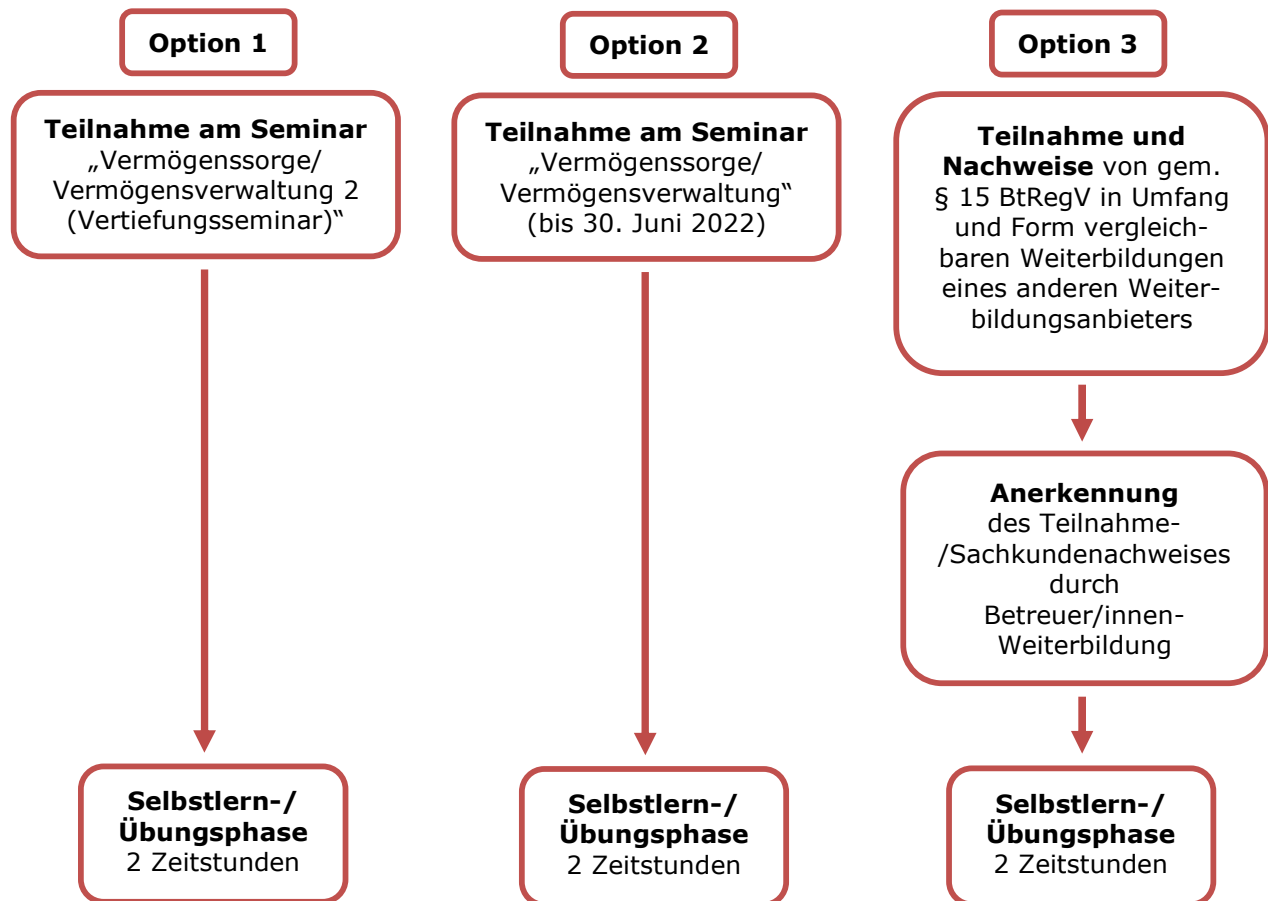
Option 1

Teilnahme am Seminar „Vermögenssorge/ Vermögensverwaltung 2 (Vertiefungsseminar)“

Selbstlern-/ Übungsphase 2 Zeitstunden

Option 2

Teilnahme am Seminar „Vermögenssorge/ Vermögensverwaltung“ (bis 30. Juni 2022)

Selbstlern-/ Übungsphase 2 Zeitstunden

Option 3

Teilnahme und Nachweise von gem. § 15 BtRegV in Umfang und Form vergleichbaren Weiterbildungen eines anderen Weiterbildungsanbieters

Anerkennung des Teilnahme- /Sachkundenachweises durch Betreuer/innen-Weiterbildung

Selbstlern-/ Übungsphase 2 Zeitstunden